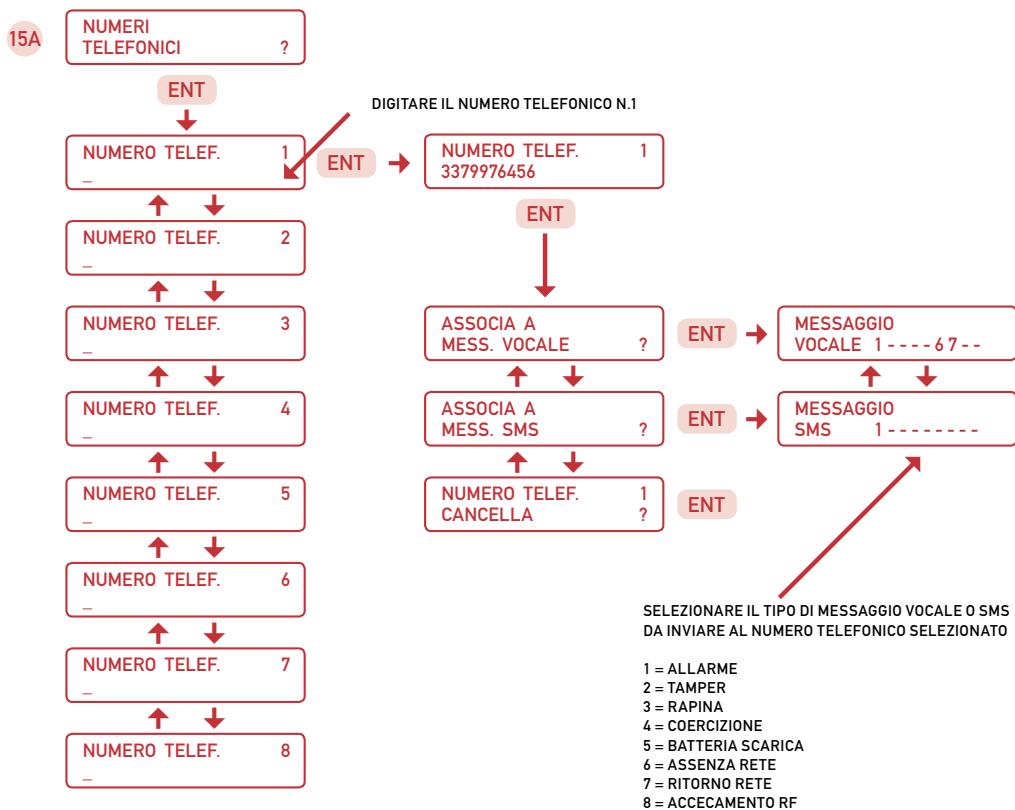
15A

NUMERI
TELEFONICI ?

ENT

DIGITARE IL NUMERO TELEFONICO N.1

NUMERO TELEF. 1
_

ENT

NUMERO TELEF. 1
3379976456

ENT

NUMERO TELEF. 2
_

NUMERO TELEF. 3
_

ASSOCIA A
MESS. VOCALE ?

ENT

MESSAGGIO
VOCALE 1 - - - - 6 7 - -

NUMERO TELEF. 4
_

ASSOCIA A
MESS. SMS ?

ENT

MESSAGGIO
SMS 1 - - - - - - - -

NUMERO TELEF. 5
_

NUMERO TELEF. 1
CANCELLA ?

ENT

NUMERO TELEF. 6
_

NUMERO TELEF. 7
_

NUMERO TELEF. 8
_

SELEZIONARE IL TIPO DI MESSAGGIO VOCALE O SMS DA INVIARE AL NUMERO TELEFONICO SELEZIONATO

1 = ALLARME
2 = TAMPER
3 = RAPINA
4 = COERCIZIONE
5 = BATTERIA SCARICA
6 = ASSENZA RETE
7 = RITORNO RETE
8 = ACCECAMENTO RF